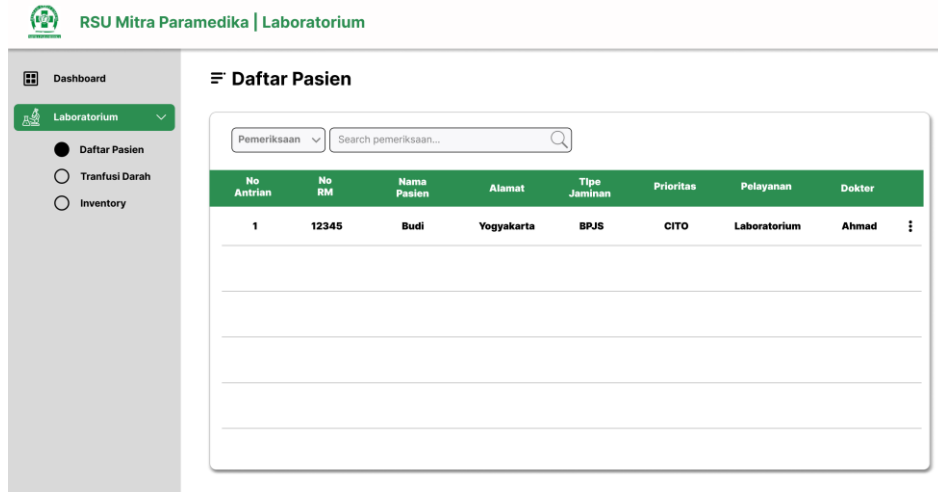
RSU Mitra Paramedika | Laboratorium

Dashboard

Laboratorium

Daftar Pasien

Tranfusi Darah

Inventory

Daftar Pasien

Pemeriksaan

Search pemeriksaan...

| No Antrian | No RM | Nama Pasien | Alamat | Tipe Jaminan | Prioritas | Pelayanan | Dokter |
|---|---|---|---|---|---|---|---|
| 1 | 12345 | Budi | Yogyakarta | BPJS | CITO | Laboratorium | Ahmad |
| | | | | | | | |
| | | | | | | | |
| | | | | | | | |
| | | | | | | | |